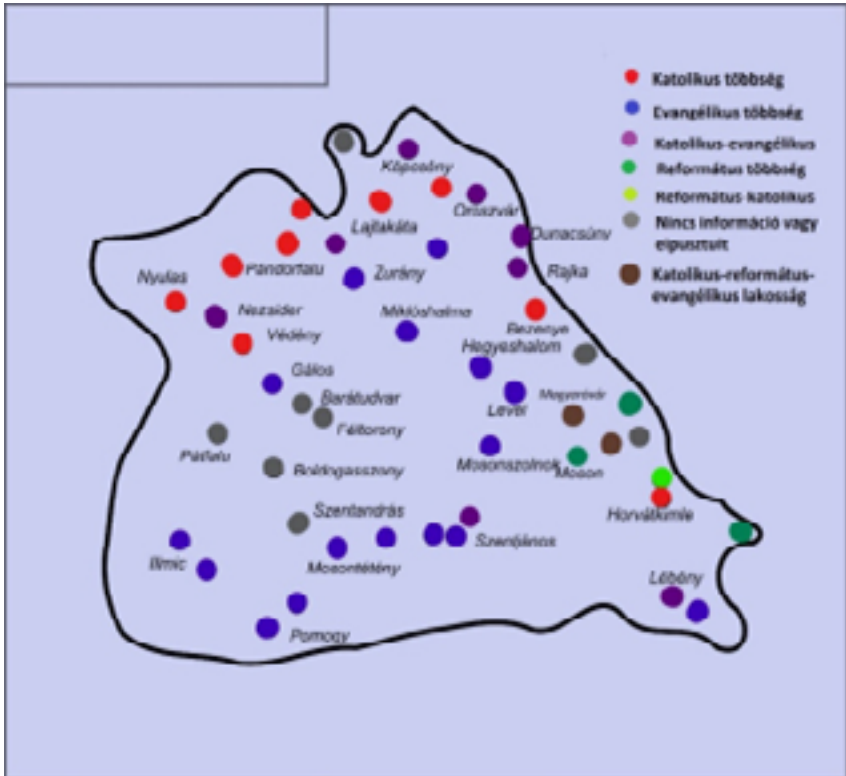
Katolikus többség
Evangélikus többség
Katolikus-evangélikus
Református többség
Református-katolikus
Nincs információ vagy elpusztult
Katolikus-református-evangélikus lakosság

Köpcsény
Oroszvár
Lajtakáta
Dunacsúny
Rajka
Nyulas
Pándorfalu
Zurány
Nezsider
Miklóshalma
Védény
Bezenye
Hegyeshalom
Gálos
Barátudvar
Levél
Magyaróvár
Féltorony
Pátfalu
Mosonszolnok
Moson
Boldogasszony
Horvátkimle
Szentandrás
Szentjános
Ilmic
Mosontétény
Lébény
Pomogy